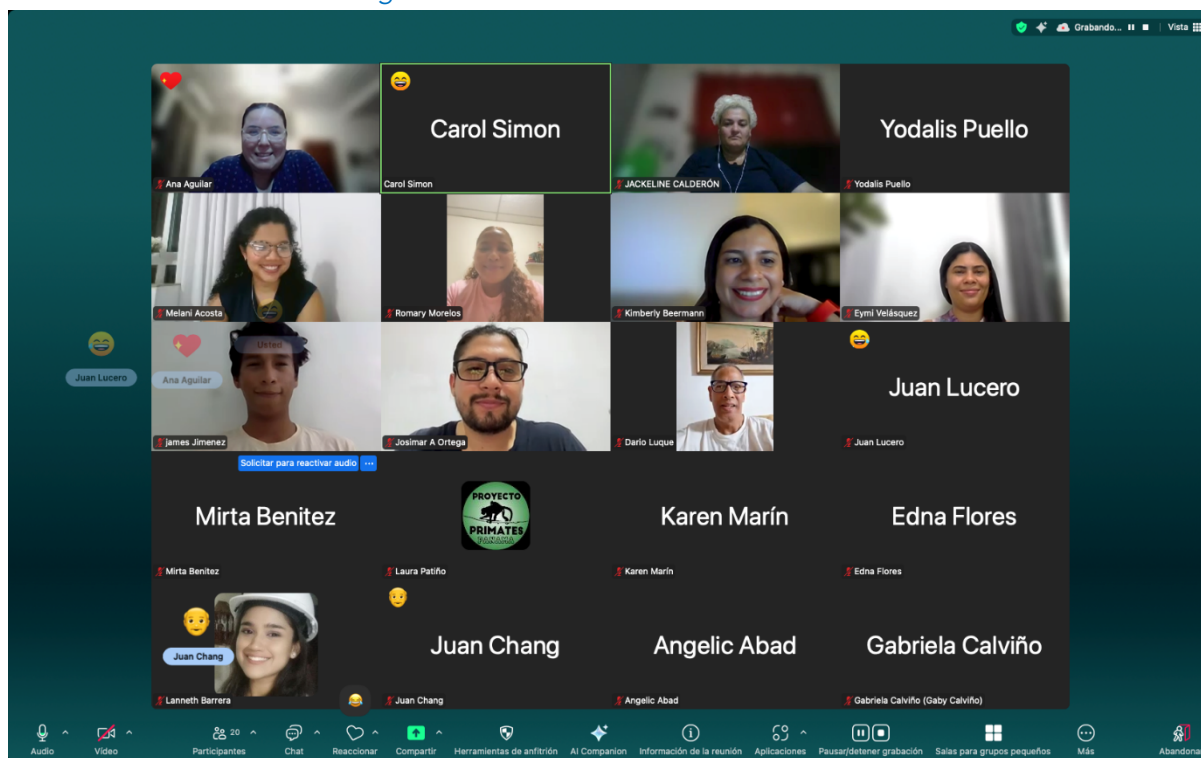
Grabando... | Vista

Ana Aguilar
Carol Simon
Carol Simon
JACKELINE CALDERÓN
Yodalis Puello
Yodalis Puello

Melani Acosta
Romary Morelos
Kimberly Beermann
Eymi Velásquez

Juan Lucero
Usted
Ana Aguilar
James Jimenez
Josimar A Ortega
Dario Luque
Juan Lucero
Juan Lucero

Solicitar para reactivar audio

Mirta Benitez
Mirta Benitez
PROYECTO PRIMATES PANAMA
Laura Patiño
Karen Marín
Karen Marín
Edna Flores
Edna Flores

Juan Chang
Lanneth Barrera
Juan Chang
Juan Chang
Angelic Abad
Angelic Abad
Gabriela Calviño
Gabriela Calviño (Gaby Calviño)

Audio
Video
20
Participantes
Chat
Reaccionar
Compartir
Herramientas de anfitrión
AI Companion
Información de la reunión
Aplicaciones
Pausar/detener grabación
Salas para grupos pequeños
Más
Abandonar